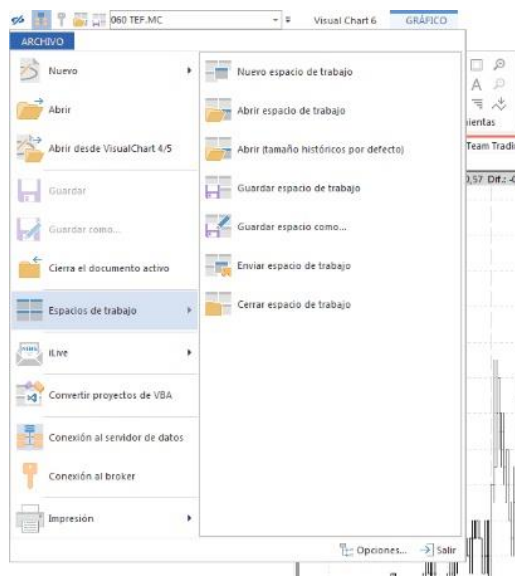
060 TEF.MC
Visual Chart 6
GRÁFICO
ARCHIVO

Nuevo
Abrir
Abrir desde VisualChart 4/5
Guardar
Guardar como...
Cierra el documento activo
Espacios de trabajo
iLive
Convertir proyectos de VBA
Conexión al servidor de datos
Conexión al broker
Impresión

Nuevo espacio de trabajo
Abrir espacio de trabajo
Abrir (tamaño históricos por defecto)
Guardar espacio de trabajo
Guardar espacio como...
Enviar espacio de trabajo
Cerrar espacio de trabajo

ientas
Team Tradi
0,57 Dif: -4

Opciones...
Salir